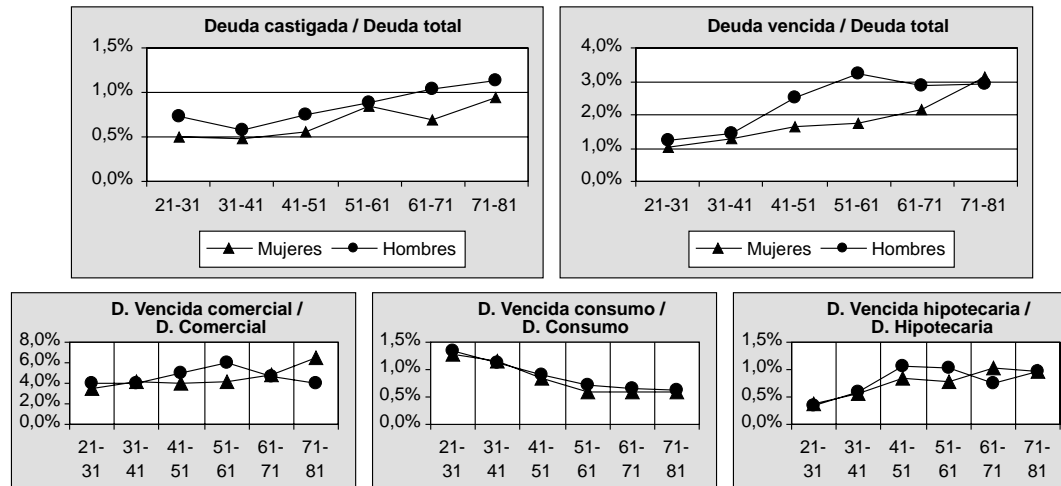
Deuda castigada / Deuda total

1,5%
1,0%
0,5%
0,0%

21-31 31-41 41-51 51-61 61-71 71-81

Mujeres Hombres

Deuda vencida / Deuda total

4,0%
3,0%
2,0%
1,0%
0,0%

21-31 31-41 41-51 51-61 61-71 71-81

Mujeres Hombres

D. Vencida comercial / D. Comercial

8,0%
6,0%
4,0%
2,0%
0,0%

21-31 31-41 41-51 51-61 61-71 71-81

D. Vencida consumo / D. Consumo

1,5%
1,0%
0,5%
0,0%

21-31 31-41 41-51 51-61 61-71 71-81

D. Vencida hipotecaria / D. Hipotecaria

1,5%
1,0%
0,5%
0,0%

21-31 31-41 41-51 51-61 61-71 71-81